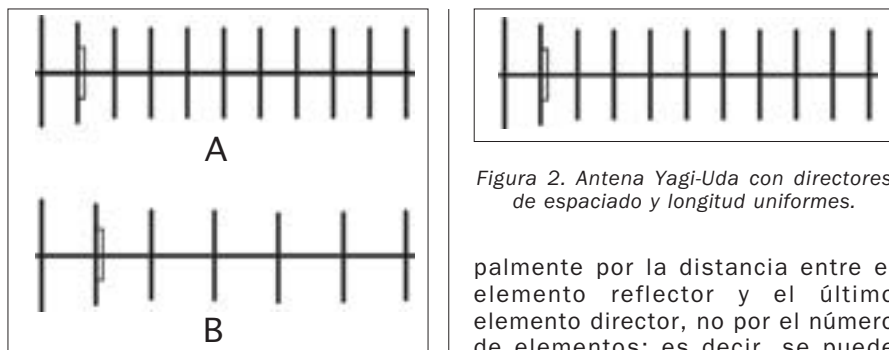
A

B

Figura 2. Antena Yagi-Uda con directores de espaciado y longitud uniformes.

palmente por la distancia entre e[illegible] elemento reflector y el último elemento director, no por el número de elementos; es decir, se puede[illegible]